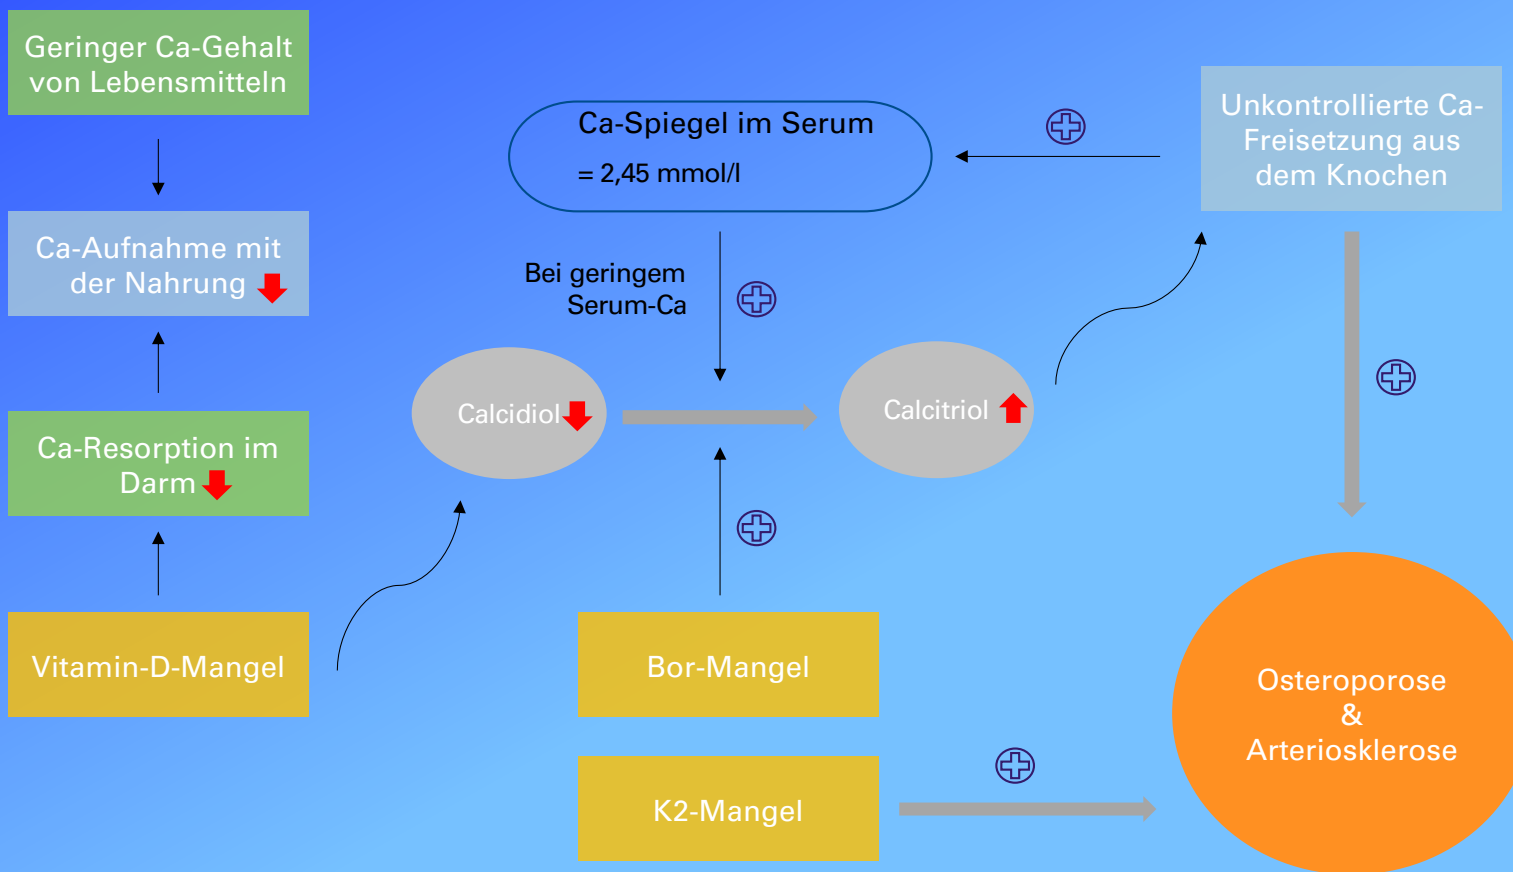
Geringer Ca-Gehalt von Lebensmitteln

Ca-Aufnahme mit der Nahrung

Ca-Resorption im Darm

Vitamin-D-Mangel

Ca-Spiegel im Serum

= 2,45 mmol/l

Bei geringem Serum-Ca

Calcidiol

Calcitriol

Bor-Mangel

K2-Mangel

Unkontrollierte Ca-Freisetzung aus dem Knochen

Osteroporose
&
Arteriosklerose